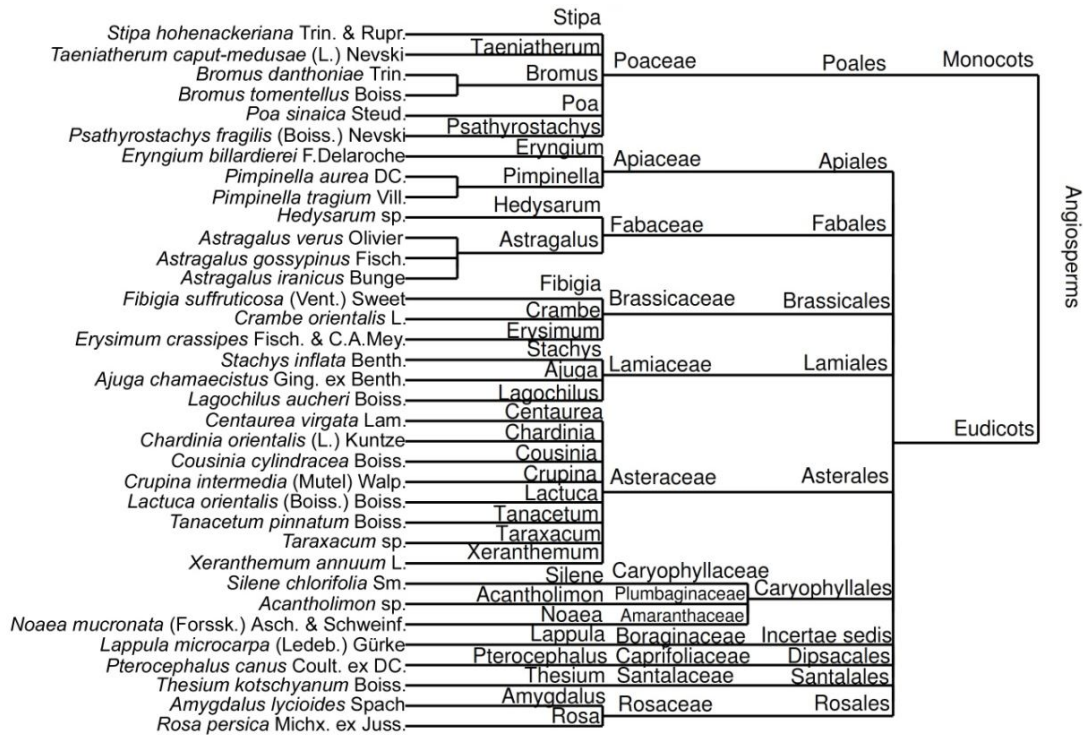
Stipa hohenackeriana Trin. & Rupr.
Taeniatherum caput-medusae (L.) Nevski
Bromus danthoniae Trin.
Bromus tomentellus Boiss.
Poa sinaica Steud.
Psathyrostachys fragilis (Boiss.) Nevski
Eryngium billardierei F.Delaroche
Pimpinella aurea DC.
Pimpinella tragium Vill.
Hedysarum sp.
Astragalus verus Olivier
Astragalus gossypinus Fisch.
Astragalus iranicus Bunge
Fibigia suffruticosa (Vent.) Sweet
Crambe orientalis L.
Erysimum crassipes Fisch. & C.A.Mey.
Stachys inflata Benth.
Ajuga chamaecistus Ging. ex Benth.
Lagochilus aucheri Boiss.
Centaurea virgata Lam.
Chardinia orientalis (L.) Kuntze
Cousinia cylindracea Boiss.
Crupina intermedia (Mutel) Walp.
Lactuca orientalis (Boiss.) Boiss.
Tanacetum pinnatum Boiss.
Taraxacum sp.
Xeranthemum annuum L.
Silene chlorifolia Sm.
Acantholimon sp.
Noaea mucronata (Forssk.) Asch. & Schweinf.
Lappula microcarpa (Ledeb.) Gürke
Pterocephalus canus Coult. ex DC.
Thesium kotschyanum Boiss.
Amygdalus lycioides Spach
Rosa persica Michx. ex Juss.

Stipa
Taeniatherum
Bromus
Poa
Psathyrostachys
Eryngium
Pimpinella
Hedysarum
Astragalus
Fibigia
Crambe
Erysimum
Stachys
Ajuga
Lagochilus
Centaurea
Chardinia
Cousinia
Crupina
Lactuca
Tanacetum
Taraxacum
Xeranthemum
Silene
Acantholimon
Noaea
Lappula
Pterocephalus
Thesium
Amygdalus
Rosa

Poaceae
Apiaceae
Fabaceae
Brassicaceae
Lamiaceae
Asteraceae
Caryophyllaceae
Plumbaginaceae
Amaranthaceae
Boraginaceae
Caprifoliaceae
Santalaceae
Rosaceae

Poales
Apiales
Fabales
Brassicales
Lamiales
Asterales
Caryophyllales
Incertae sedis
Dipsacales
Santalales
Rosales

Monocots
Eudicots
Angiosperms